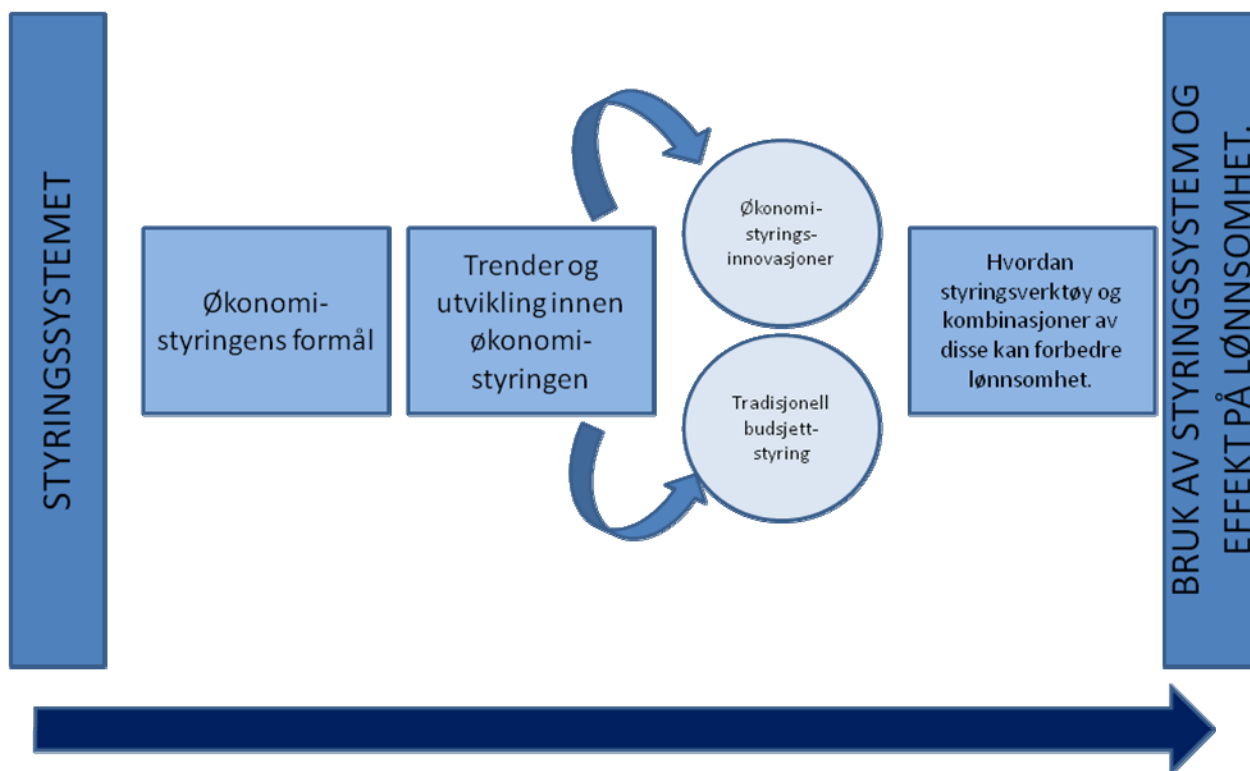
STYRINGSSYSTEMET

Økonomistyringens formål

Trender og utvikling innen økonomistyringen

Økonomistyringsinnovasjoner

Tradisjonell budsjettstyring

Hvordan styringsverktøy og kombinasjoner av disse kan forbedre lønnsomhet.

BRUK AV STYRINGSSYSTEM OG EFFEKT PÅ LØNNSOMHET.